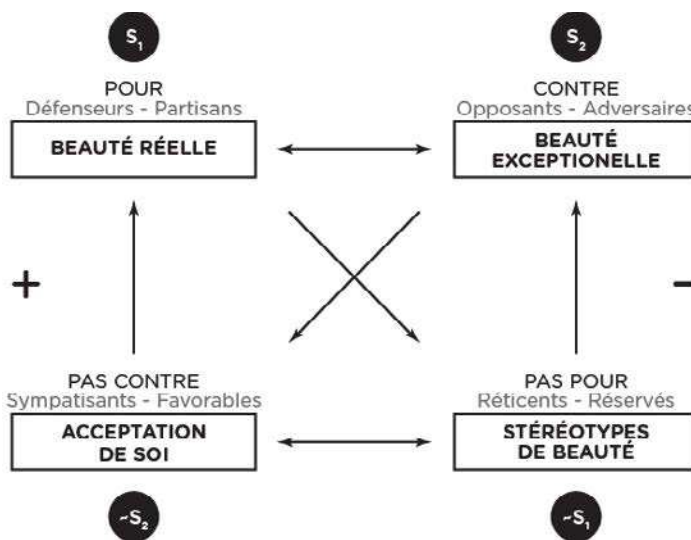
$S_1$

POUR
Défenseurs - Partisans

BEAUTÉ RÉELLE

$S_2$

CONTRE
Opposants - Adversaires

BEAUTÉ EXCEPTIONELLE

+

–

PAS CONTRE
Sympatisants - Favorables

ACCEPTATION DE SOI

PAS POUR
Réticents - Réservés

STÉRÉOTYPES DE BEAUTÉ

$-S_2$

$-S_1$